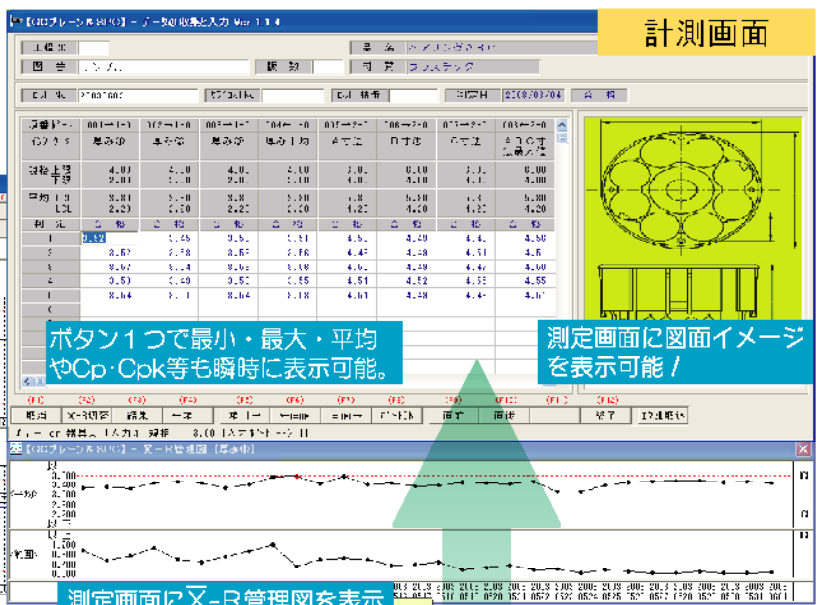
計測画面

ボタン１つで最小・最大・平均やCp･Cpk等も瞬時に表示可能。

測定画面に図面イメージを表示可能！

測定画面に$\overline{X}$-R管理図を表示

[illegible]【QCブレーンSPC】－データ収集と入力 Ver 1.1.4

工程名 | 品名 | 図番 | 版数 | 材質 | プラスチック

合格

| | 厚み① | 厚み② | 厚み③ | 厚み④ | A寸法 | B寸法 | C寸法 | A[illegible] |
|---|---|---|---|---|---|---|---|---|
| 規格上限 下限 | 4.00 2.00 | 4.00 2.00 | 4.00 2.00 | 4.00 2.00 | 5.00 4.00 | 5.00 4.00 | 5.00 4.00 | 5.00 4.00 |
| 平均 UCL LCL | 3.80 2.20 | 3.80 2.20 | 3.80 2.20 | 3.80 2.20 | 4.80 4.20 | 4.80 4.20 | 4.80 4.20 | 4.80 4.20 |
| 判定 | 合格 | 合格 | 合格 | 合格 | 合格 | 合格 | 合格 | 合格 |
| 1 | 3.52 | 3.45 | 3.52 | 3.51 | 4.50 | 4.49 | 4.4 | 4.50 |
| 2 | 3.52 | 3.58 | 3.56 | 3.56 | 4.49 | 4.48 | 4.51 | 4.5 |
| 3 | 3.57 | 3.54 | 3.56 | 3.58 | 4.46 | 4.49 | 4.47 | 4.50 |
| 4 | 3.50 | 3.50 | 3.52 | 3.55 | 4.51 | 4.52 | 4.55 | 4.55 |
| 5 | 3.54 | 3.51 | 3.54 | 3.54 | 4.51 | 4.48 | 4.4 | 4.5 |

(F1) (F2) (F3) (F4) (F5) (F6) (F7) (F8) (F9) (F10) (F11) (F12)

閉じる | X-R管理図 | 結果 | 一覧 | 戻る | ←行 | 行→ | 印刷 | 前データ | 前へ | 次へ | 終了 | 工程能力

【QCブレーンSPC】－X-R管理図【厚み①】

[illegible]